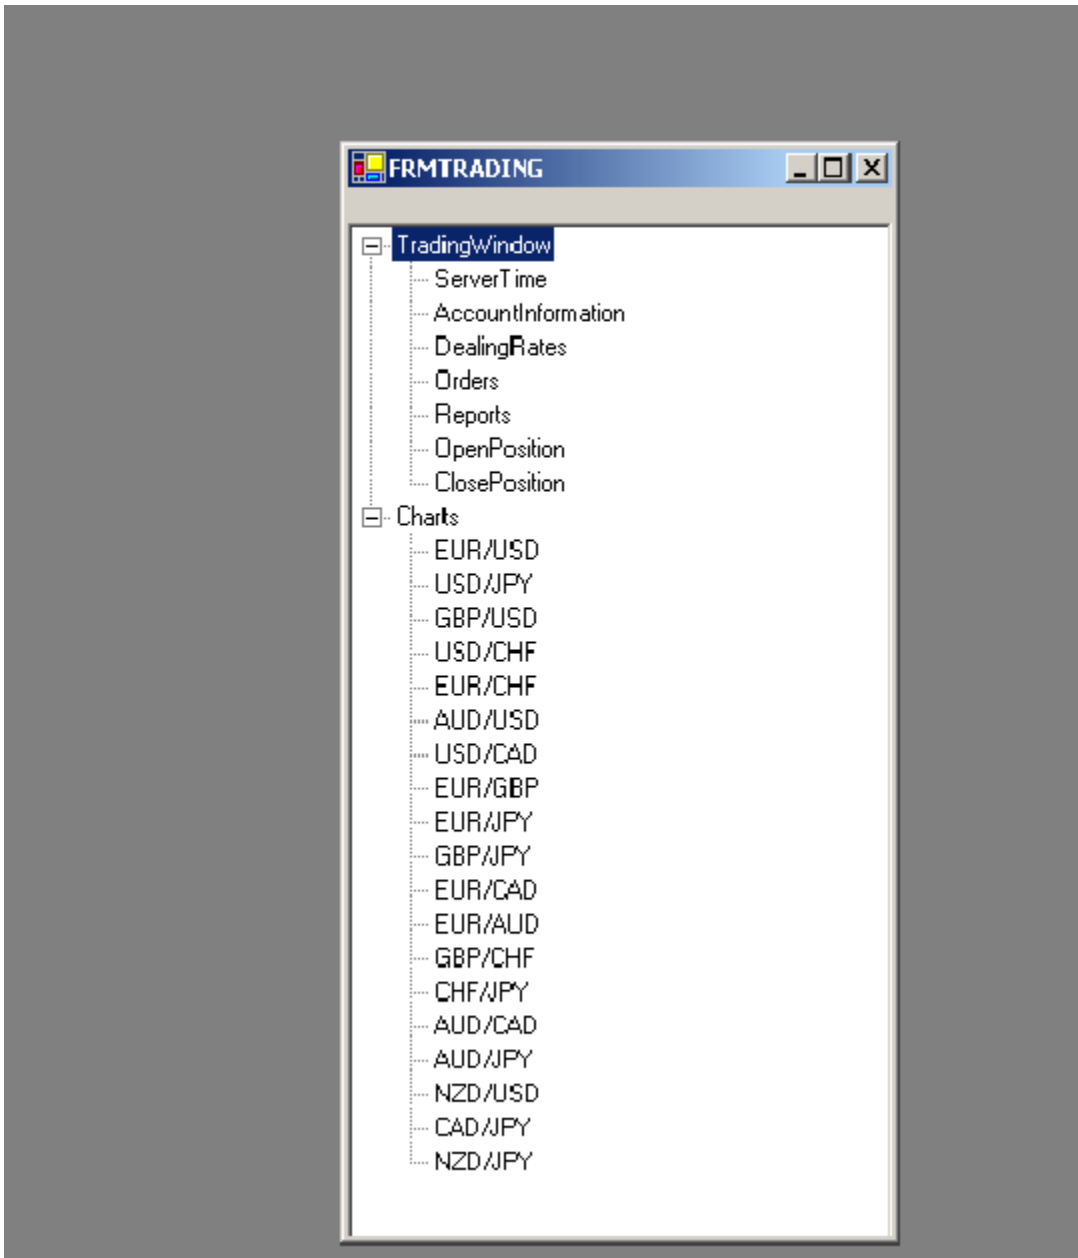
FRMTRADING

TradingWindow
ServerTime
AccountInformation
DealingRates
Orders
Reports
OpenPosition
ClosePosition
Charts
EUR/USD
USD/JPY
GBP/USD
USD/CHF
EUR/CHF
AUD/USD
USD/CAD
EUR/GBP
EUR/JPY
GBP/JPY
EUR/CAD
EUR/AUD
GBP/CHF
CHF/JPY
AUD/CAD
AUD/JPY
NZD/USD
CAD/JPY
NZD/JPY